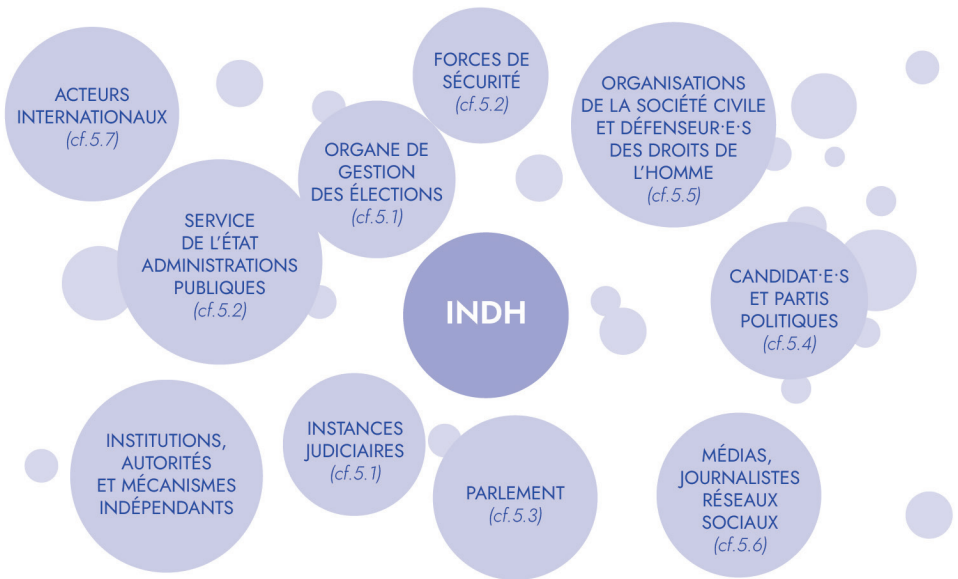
ACTEURS INTERNATIONAUX
(cf.5.7)

FORCES DE SÉCURITÉ
(cf.5.2)

ORGANE DE GESTION DES ÉLECTIONS
(cf.5.1)

ORGANISATIONS DE LA SOCIÉTÉ CIVILE ET DÉFENSEUR·E·S DES DROITS DE L'HOMME
(cf.5.5)

SERVICE DE L'ÉTAT ADMINISTRATIONS PUBLIQUES
(cf.5.2)

INDH

CANDIDAT·E·S ET PARTIS POLITIQUES
(cf.5.4)

INSTITUTIONS, AUTORITÉS ET MÉCANISMES INDÉPENDANTS

INSTANCES JUDICIAIRES
(cf.5.1)

PARLEMENT
(cf.5.3)

MÉDIAS, JOURNALISTES RÉSEAUX SOCIAUX
(cf.5.6)